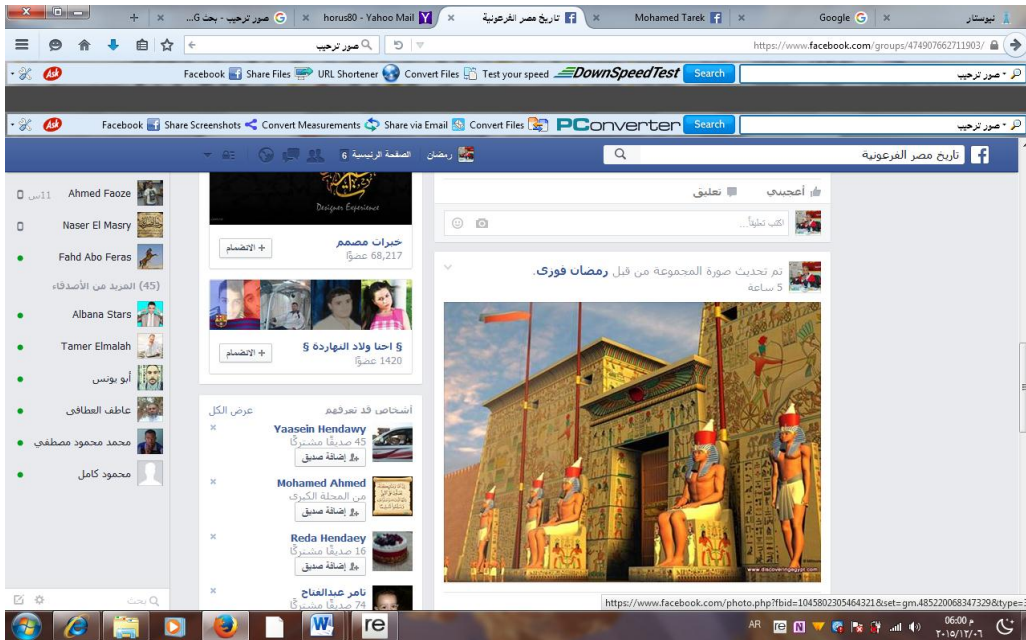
نيوستار | Google | Mohamed Tarek | تاريخ مصر الفرعونية | horus80 - Yahoo Mail | صور ترحيب - بحث G...

https://www.facebook.com/groups/474907662711903/

صور ترحيب

صور ترحيب • Search DownSpeedTest Test your speed Convert Files URL Shortener Share Files Facebook

صور ترحيب • Search PCconverter Convert Files Share via Email Convert Measurements Share Screenshots Facebook

تاريخ مصر الفرعونية

رمضان الصفحة الرئيسية 6

Ahmed Faoze 11س

Naser El Masry

Fahd Abo Feras

(45) المزيد من الأصدقاء

Albana Stars

Tamer Elmalah

أبو يونس

عاطف العطافى

محمد محمود مصطفى

محمود كامل

بحث

Designer Experience

خبرات مصمم
68,217 عضوًا

+ الانضمام

§ احنا ولاد النهارده §
1420 عضوًا

+ الانضمام

أشخاص قد تعرفهم
عرض الكل

Yaasein Hendawy
45 صديقًا مشتركًا
إضافة صديق

Mohamed Ahmed
من المحلة الكبرى
إضافة صديق

Reda Hendaey
16 صديقًا مشتركًا
إضافة صديق

تامر عبدالفتاح
74 صديقًا مشتركًا

أعجبني تعليق

اكتب تعليقاً...

تم تحديث صورة المجموعة من قبل رمضان فوزي.
5 ساعة

www.discoveringegypt.com

https://www.facebook.com/photo.php?fbid=1045802305464321&set=gm.485220068347329&type=3

AR
06:00 م
٢٠١٥/١٢/٠٦